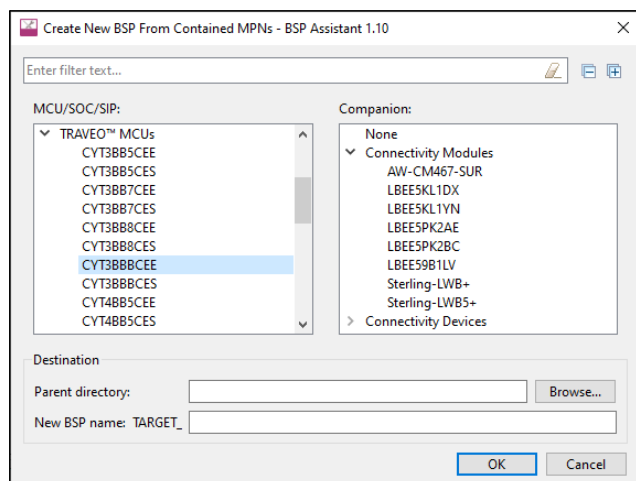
Create New BSP From Contained MPNs - BSP Assistant 1.10

Enter filter text...

MCU/SOC/SIP:

TRAVEO™ MCUs
CYT3BB5CEE
CYT3BB5CES
CYT3BB7CEE
CYT3BB7CES
CYT3BB8CEE
CYT3BB8CES
CYT3BBBCEE
CYT3BBBCES
CYT4BB5CEE
CYT4BB5CES

Companion:

None
Connectivity Modules
AW-CM467-SUR
LBEE5KL1DX
LBEE5KL1YN
LBEE5PK2AE
LBEE5PK2BC
LBEE59B1LV
Sterling-LWB+
Sterling-LWB5+
Connectivity Devices

Destination

Parent directory:

Browse...

New BSP name: TARGET_

OK

Cancel